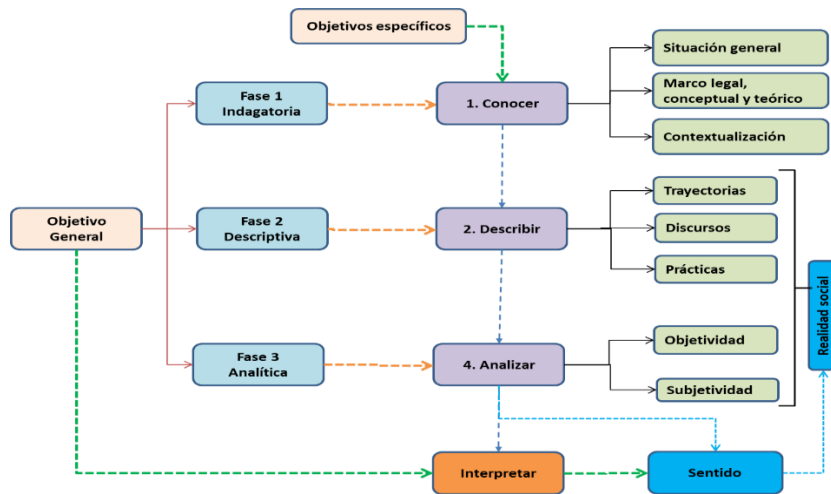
Objetivos específicos

Objetivo General

Fase 1 Indagatoria

Fase 2 Descriptiva

Fase 3 Analítica

1. Conocer

2. Describir

4. Analizar

Situación general

Marco legal, conceptual y teórico

Contextualización

Trayectorias

Discursos

Prácticas

Objetividad

Subjetividad

Realidad social

Interpretar

Sentido